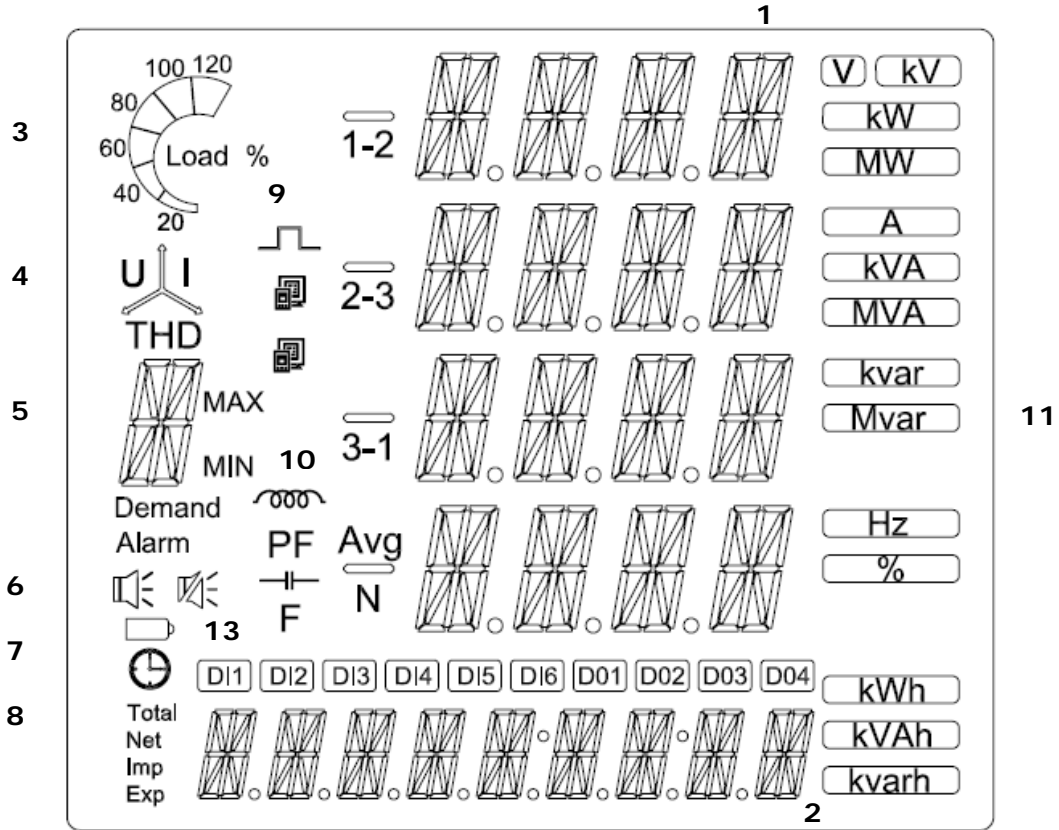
1

3

100 120
80
60
40
20
Load %

9

1-2

V kV
kW
MW

4

U I
THD

2-3

A
kVA
MVA

5

MAX
MIN

10

3-1

kvar
Mvar

11

Demand
Alarm

PF
F

Avg
N

Hz
%

6

7

13

8

DI1 DI2 DI3 DI4 DI5 DI6 D01 D02 D03 D04

Total
Net
Imp
Exp

kWh
kVAh
kvarh

2